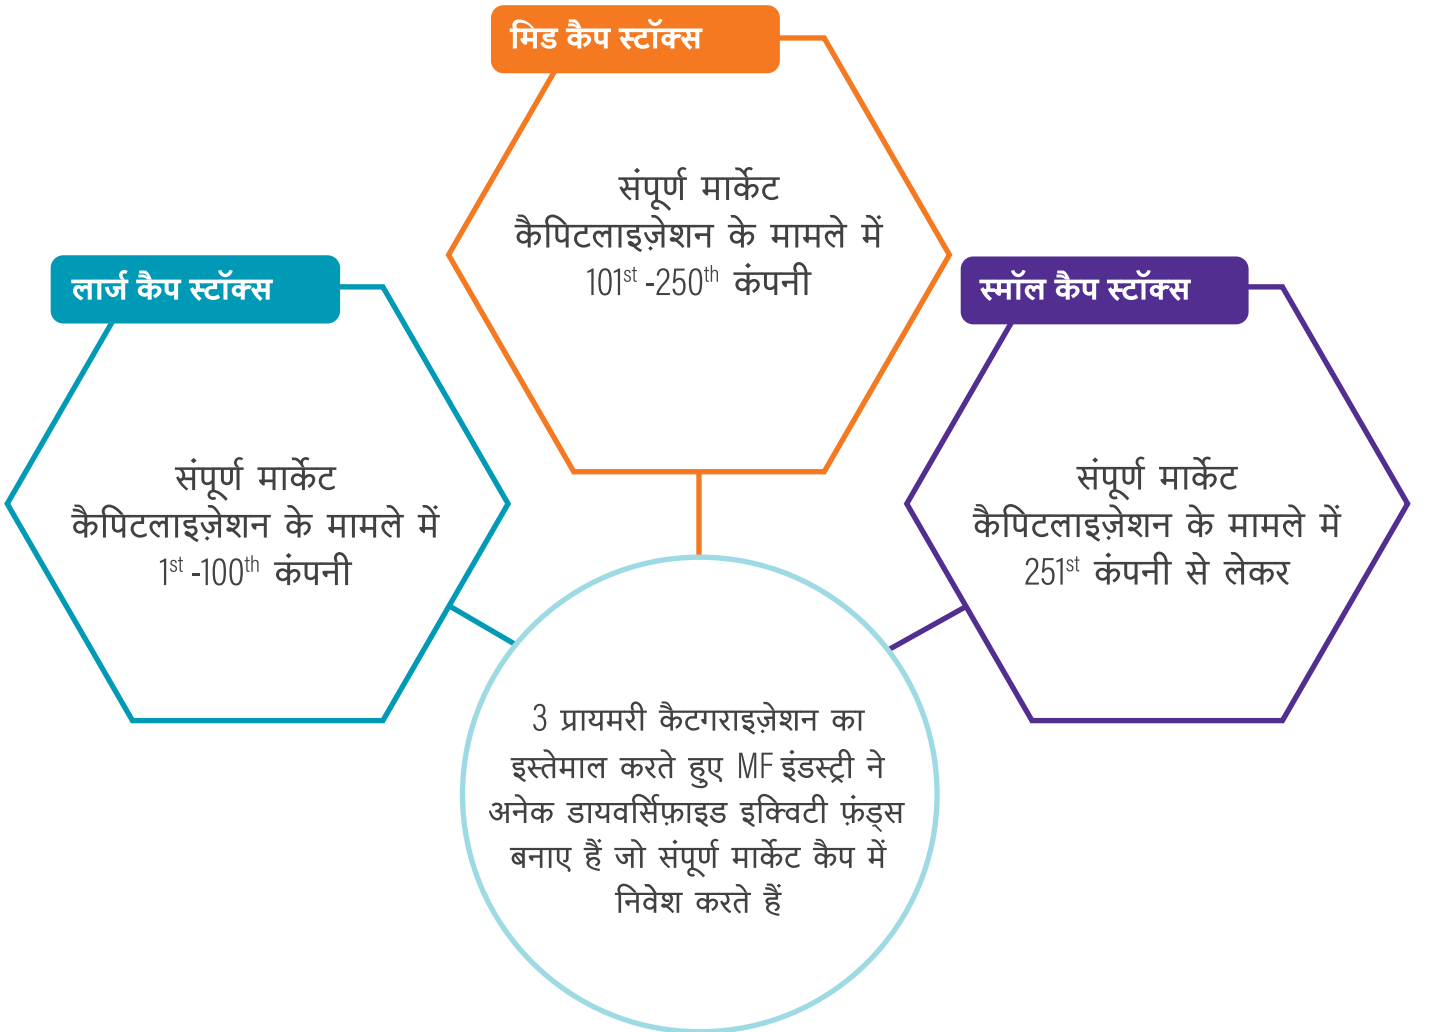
मिड कैप स्टॉक्स

संपूर्ण मार्केट कैपिटलाइज़ेशन के मामले में $101^{st}$ -$250^{th}$ कंपनी

लार्ज कैप स्टॉक्स

संपूर्ण मार्केट कैपिटलाइज़ेशन के मामले में $1^{st}$ -$100^{th}$ कंपनी

स्मॉल कैप स्टॉक्स

संपूर्ण मार्केट कैपिटलाइज़ेशन के मामले में $251^{st}$ कंपनी से लेकर

3 प्रायमरी कैटगराइज़ेशन का इस्तेमाल करते हुए MF इंडस्ट्री ने अनेक डायवर्सिफ़ाइड इक्विटी फ़ंड्स बनाए हैं जो संपूर्ण मार्केट कैप में निवेश करते हैं